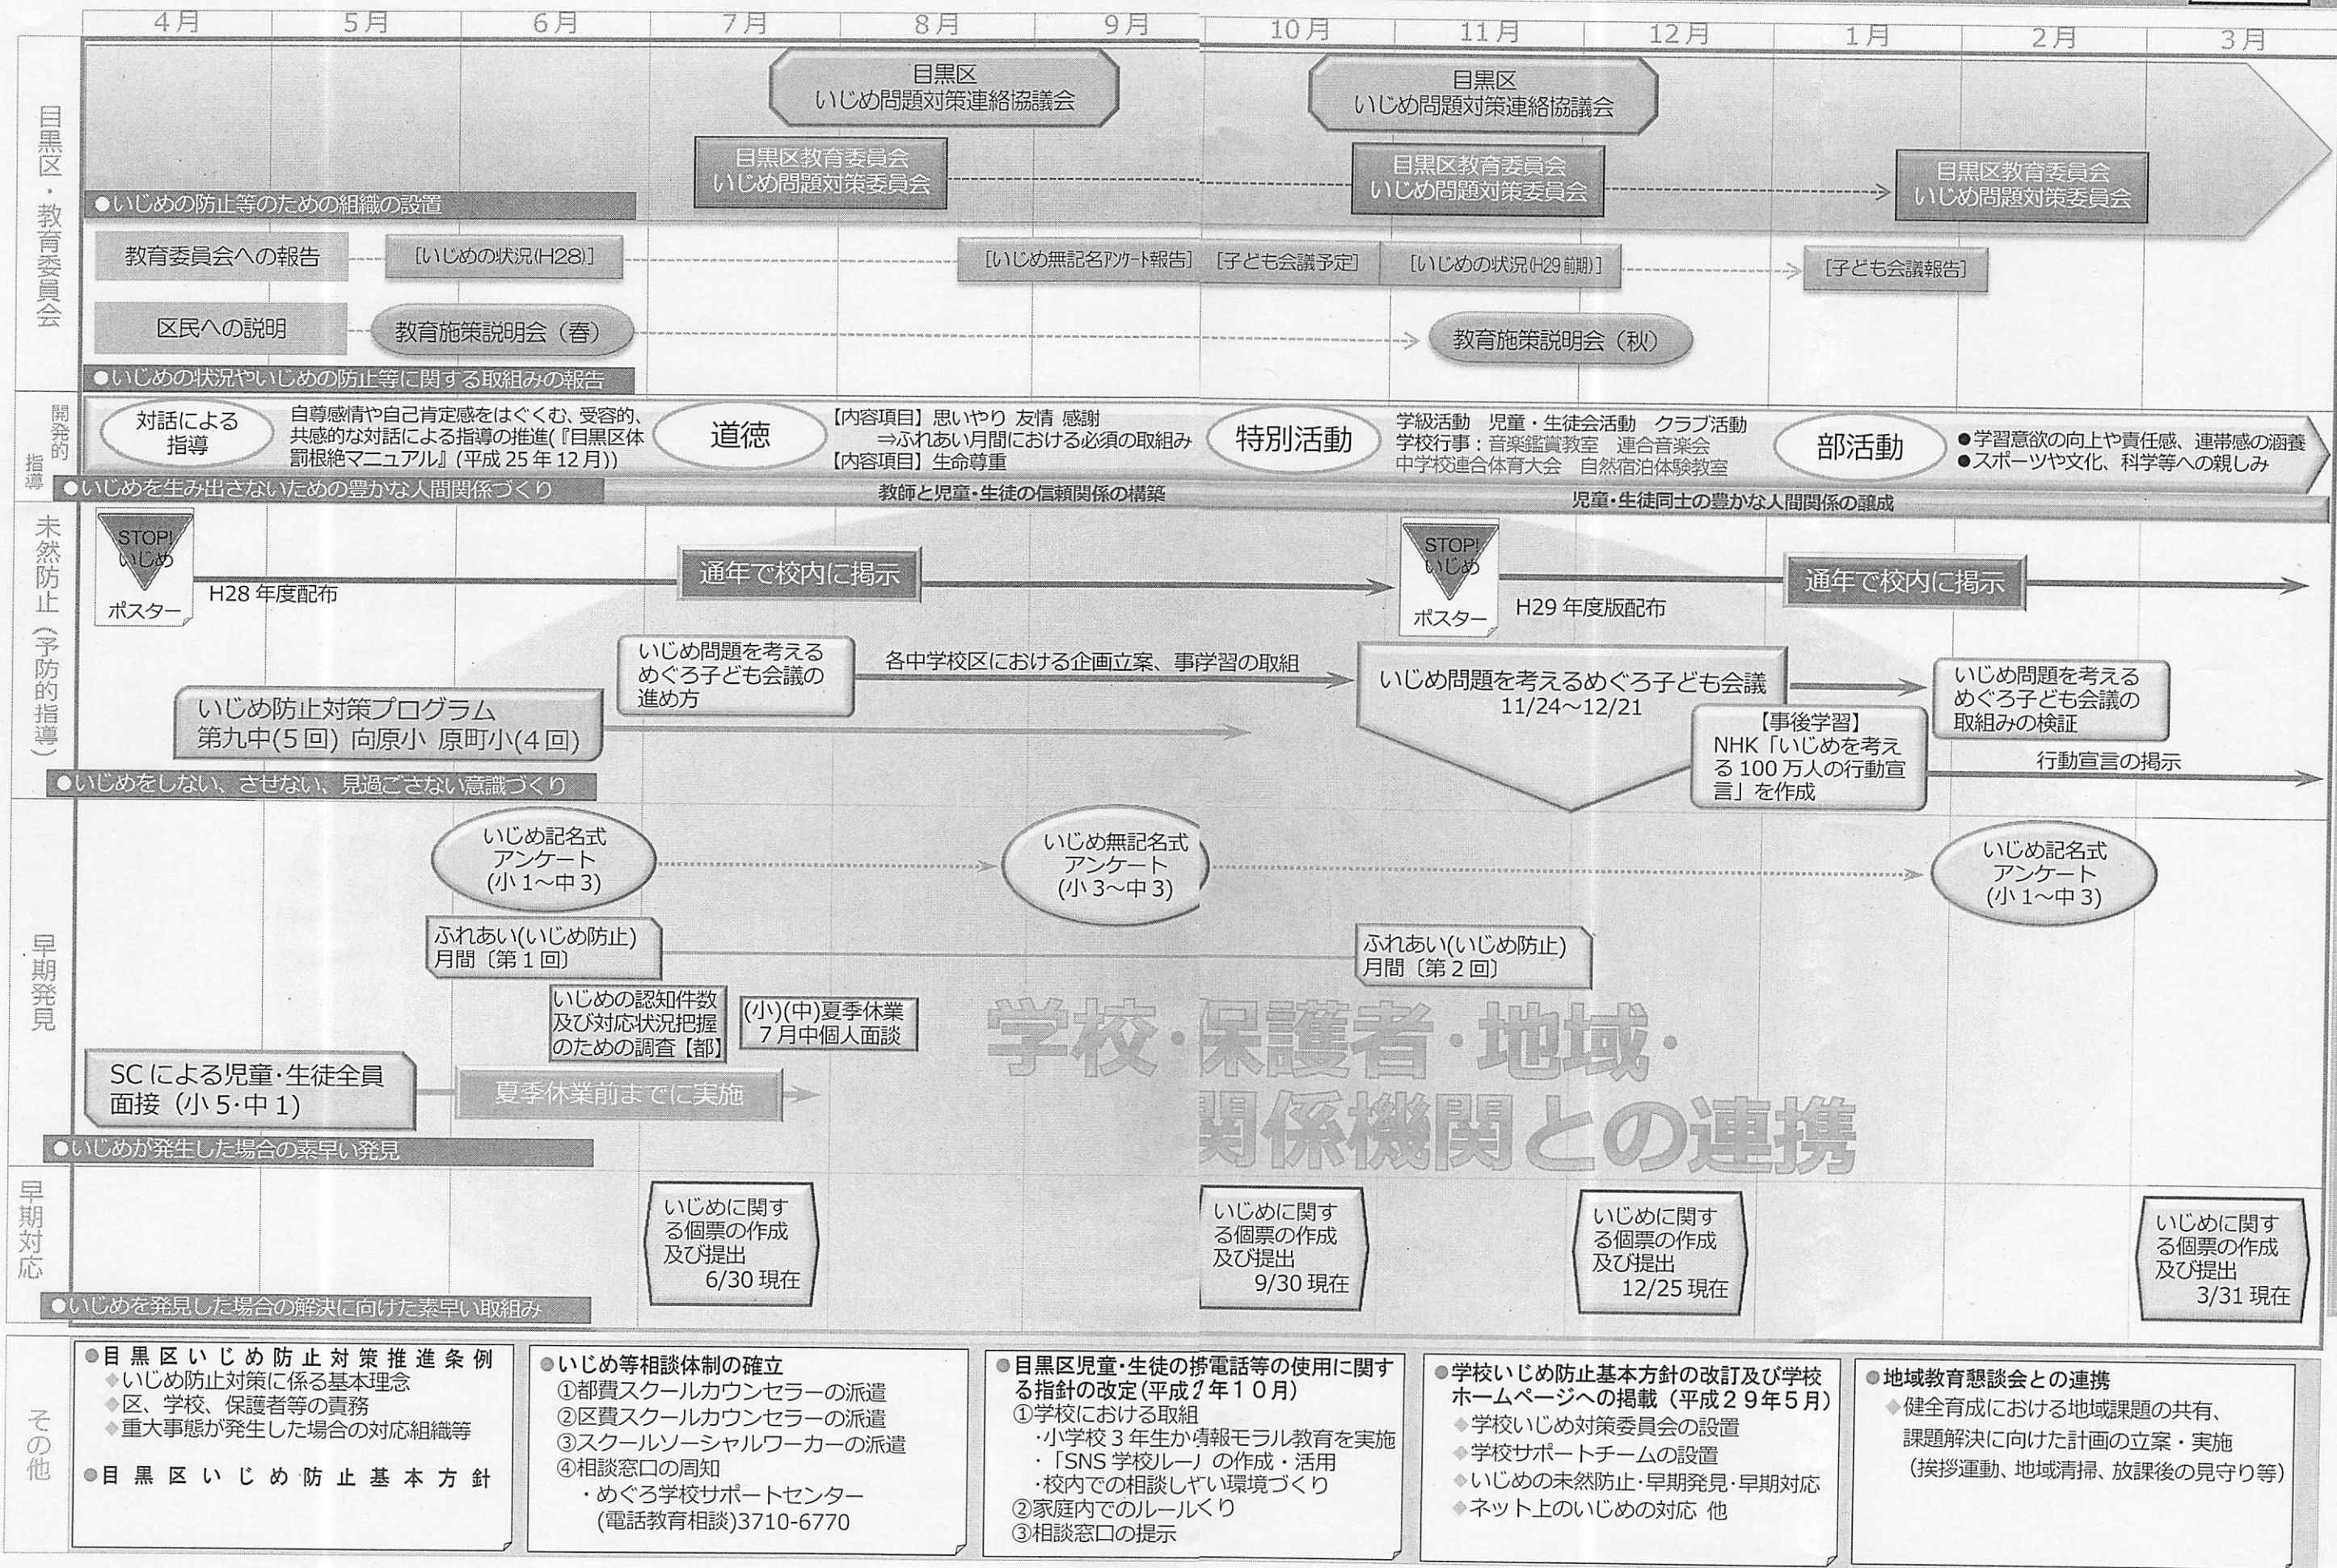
4月 5月 6月 7月 8月 9月 10月 11月 12月 1月 2月 3月

目黒区・教育委員会

目黒区
いじめ問題対策連絡協議会

目黒区
いじめ問題対策連絡協議会

目黒区教育委員会
いじめ問題対策委員会

目黒区教育委員会
いじめ問題対策委員会

目黒区教育委員会
いじめ問題対策委員会

●いじめの防止等のための組織の設置

教育委員会への報告 [いじめの状況(H28)] [いじめ無記名アンケート報告] [子ども会議予定] [いじめの状況(H29前期)] [子ども会議報告]

区民への説明 教育施策説明会(春) 教育施策説明会(秋)

●いじめの状況やいじめの防止等に関する取組みの報告

開発的指導

対話による指導 自尊感情や自己肯定感をはぐくむ、受容的、共感的な対話による指導の推進(『目黒区体罰根絶マニュアル』(平成25年12月))

道徳 【内容項目】思いやり 友情 感謝 ⇒ふれあい月間における必須の取組み 【内容項目】生命尊重

特別活動 学級活動 児童・生徒会活動 クラブ活動 学校行事:音楽鑑賞教室 連合音楽会 中学校連合体育大会 自然宿泊体験教室

部活動 ●学習意欲の向上や責任感、連帯感の涵養 ●スポーツや文化、科学等への親しみ

●いじめを生み出さないための豊かな人間関係づくり

教師と児童・生徒の信頼関係の構築 児童・生徒同士の豊かな人間関係の醸成

未然防止(予防的指導)

STOP!いじめ ポスター H28年度配布

通年で校内に掲示

STOP!いじめ ポスター H29年度版配布

通年で校内に掲示

いじめ問題を考えるめぐろ子ども会議の進め方

各中学校区における企画立案、事前学習の取組

いじめ問題を考えるめぐろ子ども会議 11/24～12/21

いじめ問題を考えるめぐろ子ども会議の取組みの検証

いじめ防止対策プログラム
第九中(5回) 向原小 原町小(4回)

【事後学習】
NHK「いじめを考える100万人の行動宣言」を作成

行動宣言の掲示

●いじめをしない、させない、見過ごさない意識づくり

早期発見

いじめ記名式アンケート (小1～中3)

いじめ無記名式アンケート (小3～中3)

いじめ記名式アンケート (小1～中3)

ふれあい(いじめ防止)月間〔第1回〕

ふれあい(いじめ防止)月間〔第2回〕

いじめの認知件数及び対応状況把握のための調査【都】

(小)(中)夏季休業7月中個人面談

SCによる児童・生徒全員面接(小5・中1)

夏季休業前までに実施

学校・保護者・地域・関係機関との連携

●いじめが発生した場合の素早い発見

早期対応

いじめに関する個票の作成及び提出 6/30現在

いじめに関する個票の作成及び提出 9/30現在

いじめに関する個票の作成及び提出 12/25現在

いじめに関する個票の作成及び提出 3/31現在

●いじめを発見した場合の解決に向けた素早い取組み

その他

●目黒区いじめ防止対策推進条例
◆いじめ防止対策に係る基本理念
◆区、学校、保護者等の責務
◆重大事態が発生した場合の対応組織等
●目黒区いじめ防止基本方針

●いじめ等相談体制の確立
①都費スクールカウンセラーの派遣
②区費スクールカウンセラーの派遣
③スクールソーシャルワーカーの派遣
④相談窓口の周知
・めぐろ学校サポートセンター(電話教育相談)3710-6770

●目黒区児童・生徒の携電話等の使用に関する指針の改定(平成?年10月)
①学校における取組
・小学校3年生か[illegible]情報モラル教育を実施
・「SNS学校ルー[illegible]の作成・活用
・校内での相談しやい環境づくり
②家庭内でのルールくり
③相談窓口の提示

●学校いじめ防止基本方針の改訂及び学校ホームページへの掲載(平成29年5月)
◆学校いじめ対策委員会の設置
◆学校サポートチームの設置
◆いじめの未然防止・早期発見・早期対応
◆ネット上のいじめの対応 他

●地域教育懇談会との連携
◆健全育成における地域課題の共有、課題解決に向けた計画の立案・実施
(挨拶運動、地域清掃、放課後の見守り等)